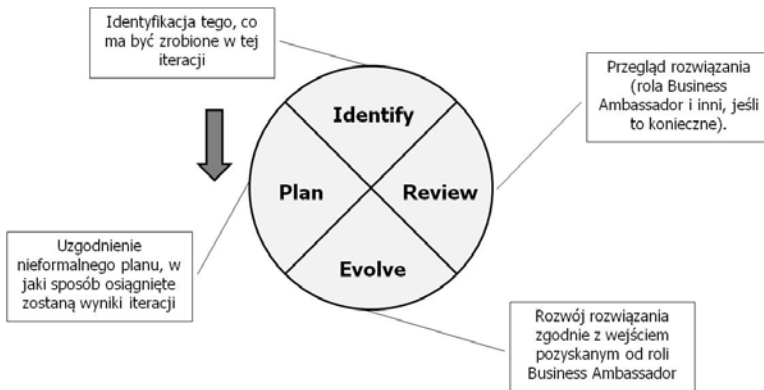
Identyfikacja tego, co ma być zrobione w tej iteracji

Przegląd rozwiązania (rola Business Ambassador i inni, jeśli to konieczne).

Identify

Plan

Review

Evolve

Uzgodnienie nieformalnego planu, w jaki sposób osiągnięte zostaną wyniki iteracji

Rozwój rozwiązania zgodnie z wejściem pozyskanym od roli Business Ambassador